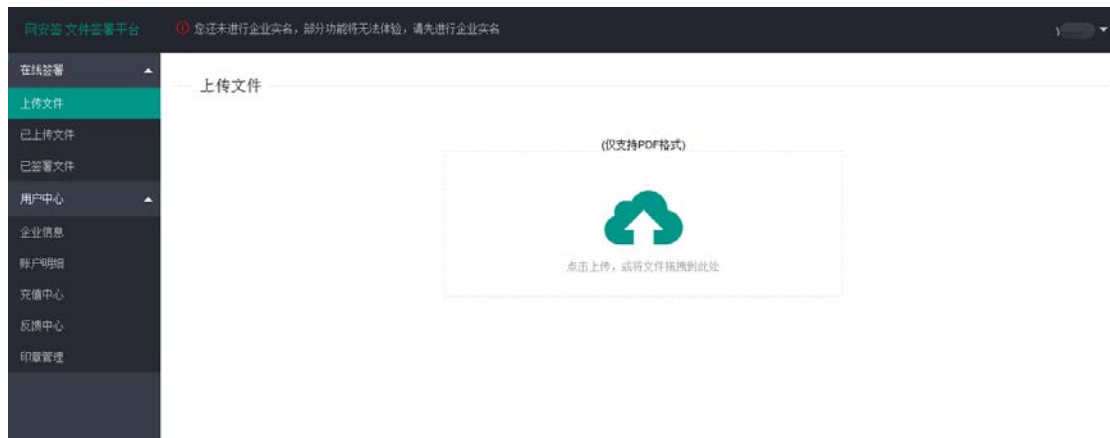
网安签 文件签署平台

您还未进行企业实名，部分功能将无法体验，请先进行企业实名

y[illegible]

在线签署
上传文件
已上传文件
已签署文件
用户中心
企业信息
账户明细
充值中心
反馈中心
印章管理

上传文件

(仅支持PDF格式)

点击上传，或将文件拖拽到此处